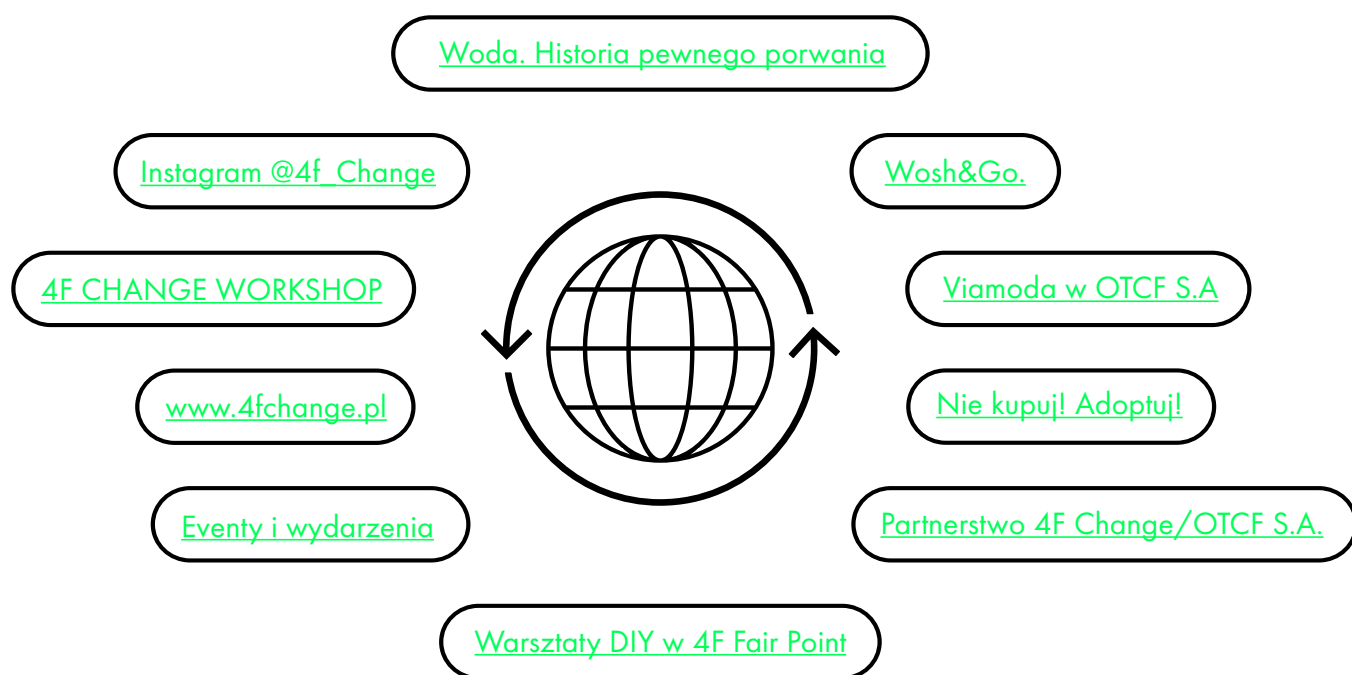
Woda. Historia pewnego porwania

Instagram @4f_Change

Wosh&Go.

4F CHANGE WORKSHOP

Viamoda w OTCF S.A

www.4fchange.pl

Nie kupuj! Adoptuj!

Eventy i wydarzenia

Partnerstwo 4F Change/OTCF S.A.

Warsztaty DIY w 4F Fair Point